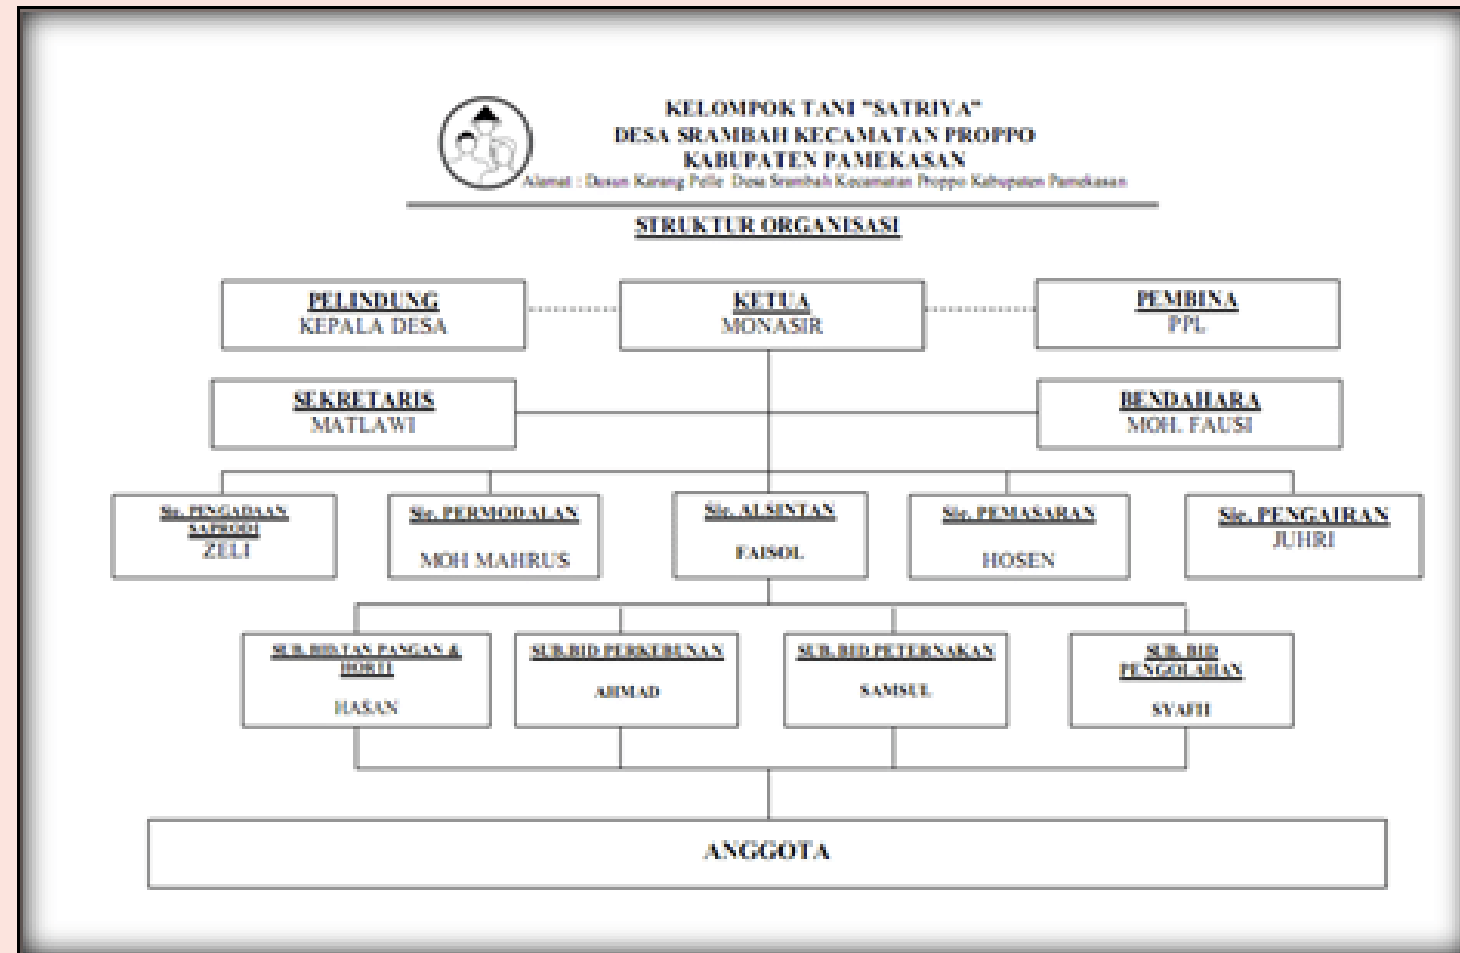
KELOMPOK TANI "SATRIYA"
DESA SRAMBAH KECAMATAN PROPPO
KABUPATEN PAMEKASAN
Alamat : Dusun Karang Pelle Desa Srambah Kecamatan Proppo Kabupaten Pamekasan

STRUKTUR ORGANISASI

PELINDUNG
KEPALA DESA

KETUA
MONASIR

PEMBINA
PPL

SEKRETARIS
MATLAWI

BENDAHARA
MOH. FAUSI

Sie. PENGADAAN SAPRODI
ZELI

Sie. PERMODALAN
MOH MAHRUS

Sie. ALSINTAN
FAISOL

Sie. PEMASARAN
HOSEN

Sie. PENGAIRAN
JUHRI

SUB. BID TAN PANGAN & HORTI
HASAN

SUB.BID PERKEBUNAN
AHMAD

SUB. BID PETERNAKAN
SAMSUL

SUB. BID PENGOLAHAN
SYAFII

ANGGOTA